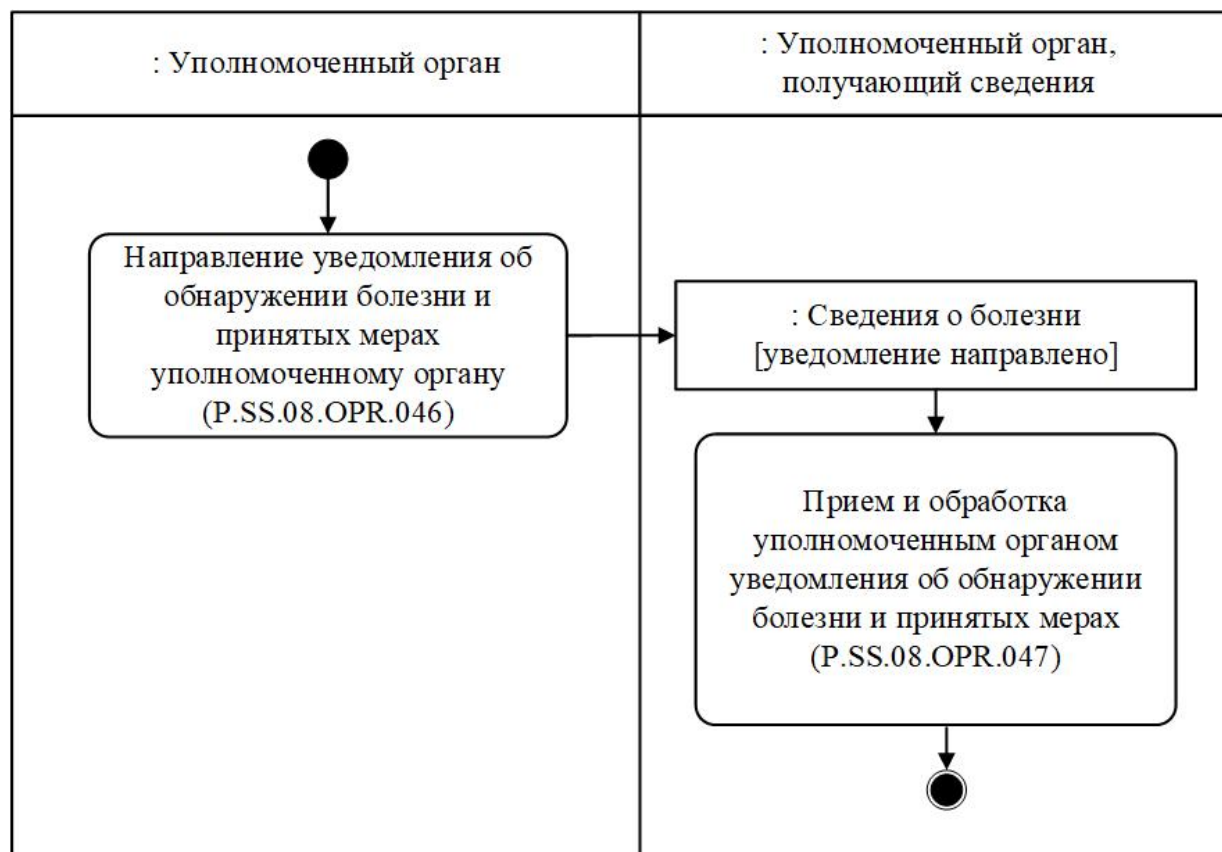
: Уполномоченный орган

: Уполномоченный орган, получающий сведения

Направление уведомления об обнаружении болезни и принятых мерах уполномоченному органу (P.SS.08.OPR.046)

: Сведения о болезни [уведомление направлено]

Прием и обработка уполномоченным органом уведомления об обнаружении болезни и принятых мерах (P.SS.08.OPR.047)